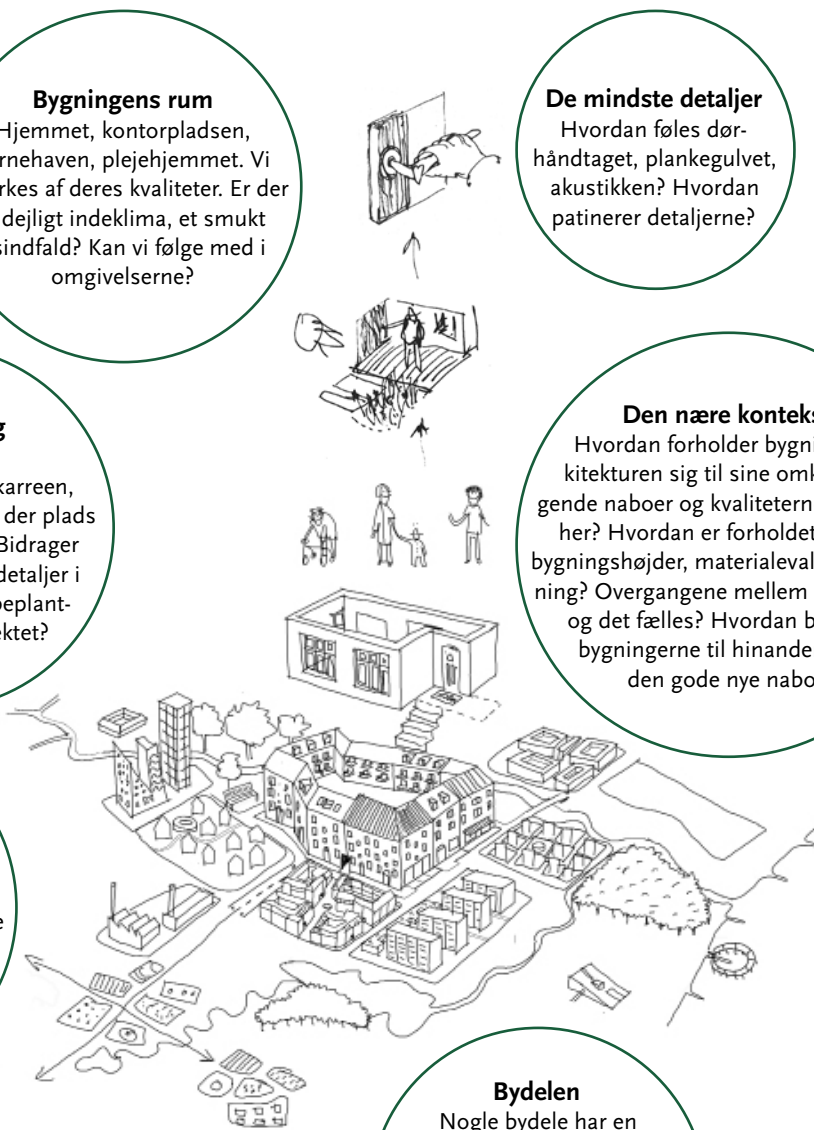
**Bygningens rum**
Hjemmet, kontorpladsen, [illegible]rnehaven, plejehjemmet. Vi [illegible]rkes af deres kvaliteter. Er der dejligt indeklima, et smukt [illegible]sindfald? Kan vi følge med i omgivelserne?

**De mindste detaljer**
Hvordan føles dørhåndtaget, plankegulvet, akustikken? Hvordan patinerer detaljerne?

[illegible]g

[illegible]karreen, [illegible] der plads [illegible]Bidrager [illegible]detaljer i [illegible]peplant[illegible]ektet?

**Den nære konteks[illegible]**
Hvordan forholder bygni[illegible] kitekturen sig til sine omk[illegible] gende naboer og kvalitetern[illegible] her? Hvordan er forholdet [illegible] bygningshøjder, materialeval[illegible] ning? Overgangene mellem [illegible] og det fælles? Hvordan b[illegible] bygningerne til hinande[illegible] den gode nye nabo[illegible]

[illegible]e

**Bydelen**
Nogle bydele har en